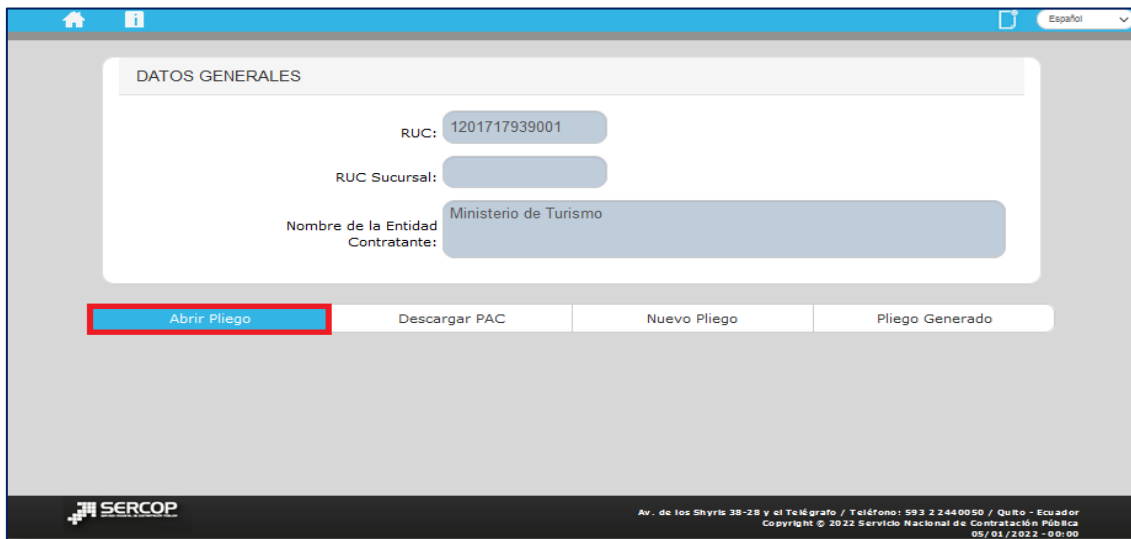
Español

DATOS GENERALES

RUC: 1201717939001

RUC Sucursal:

Nombre de la Entidad Contratante: Ministerio de Turismo

| Abrir Pliego | Descargar PAC | Nuevo Pliego | Pliego Generado |
|---|---|---|---|

SERCOP

Av. de los Shyris 38-28 y el Telégrafo / Teléfono: 593 2 2440050 / Quito - Ecuador
Copyright © 2022 Servicio Nacional de Contratación Pública
05/01/2022 - 00:00